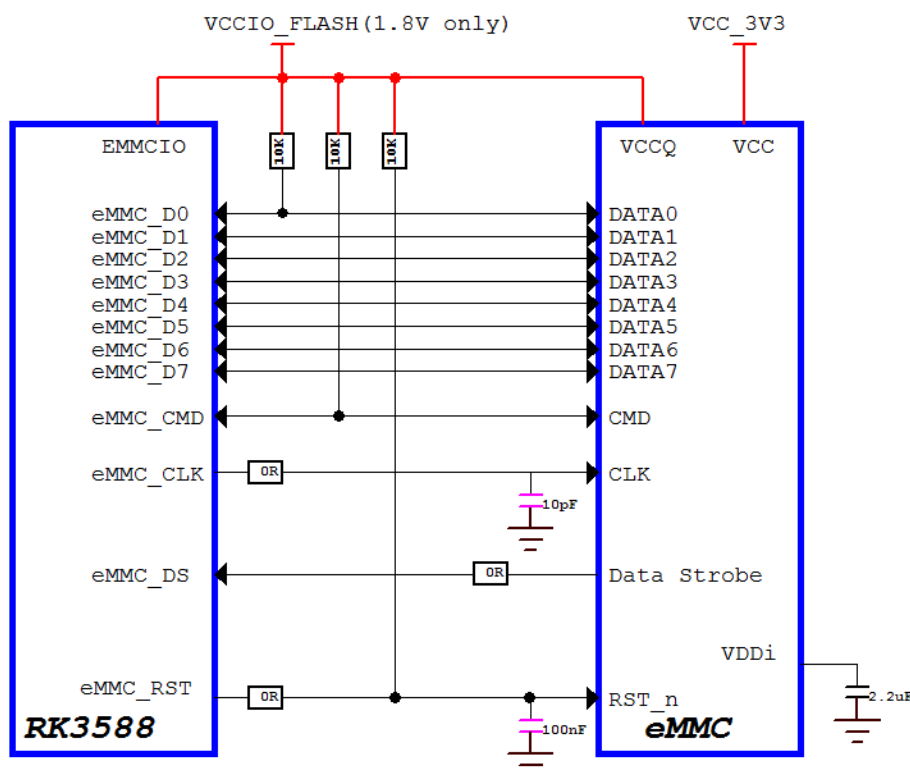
VCCIO_FLASH(1.8V only)
VCC_3V3

EMMCIO
10K
10K
10K
VCCQ
VCC

eMMC_D0
eMMC_D1
eMMC_D2
eMMC_D3
eMMC_D4
eMMC_D5
eMMC_D6
eMMC_D7
DATA0
DATA1
DATA2
DATA3
DATA4
DATA5
DATA6
DATA7

eMMC_CMD
CMD

eMMC_CLK
0R
CLK
10pF

eMMC_DS
0R
Data Strobe

VDDi
2.2uF

eMMC_RST
0R
RST_n
100nF

RK3588
eMMC